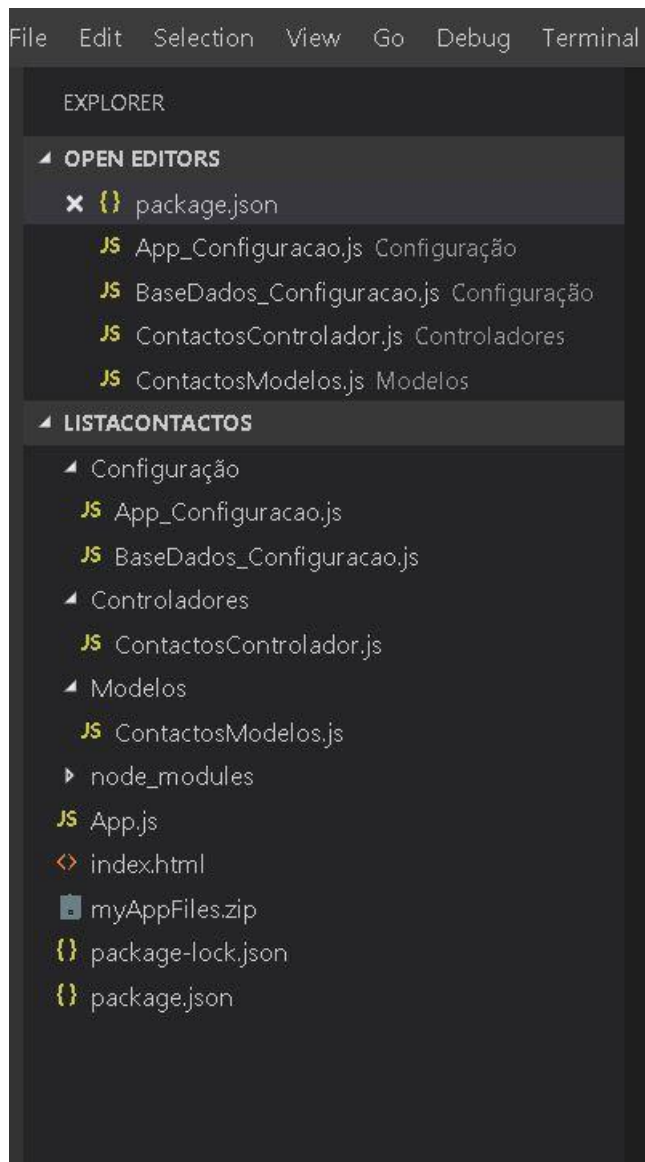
File Edit Selection View Go Debug Terminal

EXPLORER

OPEN EDITORS

× {} package.json

JS App_Configuracao.js Configuração

JS BaseDados_Configuracao.js Configuração

JS ContactosControlador.js Controladores

JS ContactosModelos.js Modelos

LISTACONTACTOS

Configuração

JS App_Configuracao.js

JS BaseDados_Configuracao.js

Controladores

JS ContactosControlador.js

Modelos

JS ContactosModelos.js

node_modules

JS App.js

<> index.html

myAppFiles.zip

{} package-lock.json

{} package.json